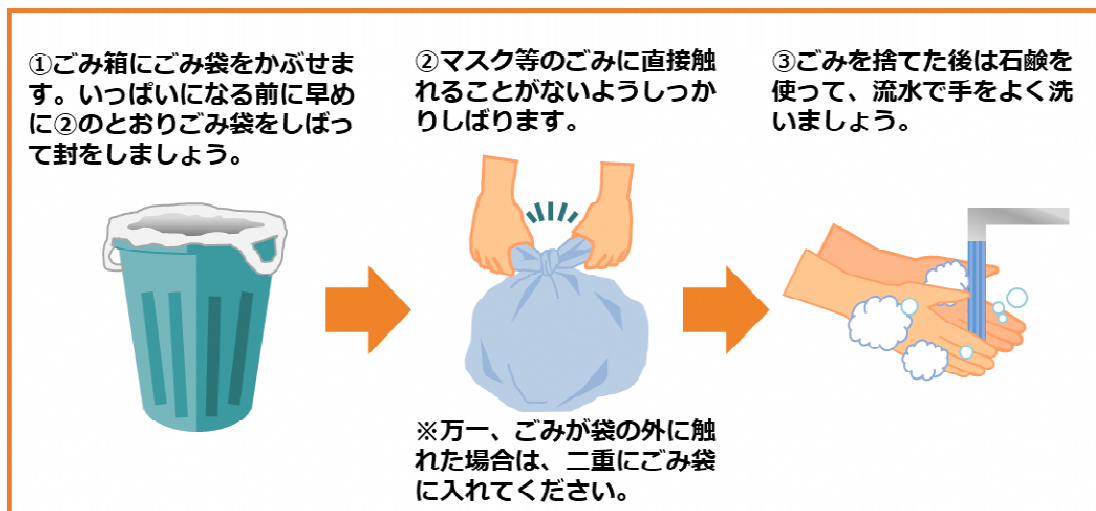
①ごみ箱にごみ袋をかぶせます。いっぱいになる前に早めに②のとおりごみ袋をしばって封をしましょう。

②マスク等のごみに直接触れることがないようしっかりしばります。

※万一、ごみが袋の外に触れた場合は、二重にごみ袋に入れてください。

③ごみを捨てた後は石鹸を使って、流水で手をよく洗いましょう。